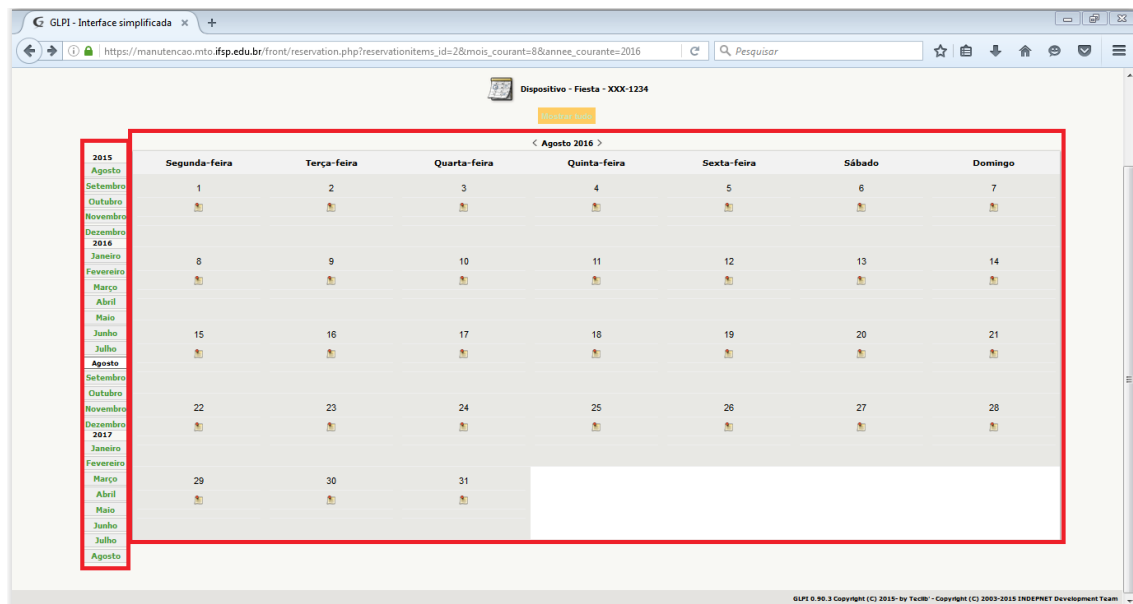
GLPI - Interface simplificada ×

https://manutencao.mto.ifsp.edu.br/front/reservation.php?reservationitems_id=2&mois_courant=8&annee_courante=2016

Pesquisar

Dispositivo - Fiesta - XXX-1234

Mostrar tudo

< Agosto 2016 >

2015
Agosto
Setembro
Outubro
Novembro
Dezembro
2016
Janeiro
Fevereiro
Março
Abril
Maio
Junho
Julho
Agosto
Setembro
Outubro
Novembro
Dezembro
2017
Janeiro
Fevereiro
Março
Abril
Maio
Junho
Julho
Agosto

| Segunda-feira | Terça-feira | Quarta-feira | Quinta-feira | Sexta-feira | Sábado | Domingo |
|---|---|---|---|---|---|---|
| 1 | 2 | 3 | 4 | 5 | 6 | 7 |
| 8 | 9 | 10 | 11 | 12 | 13 | 14 |
| 15 | 16 | 17 | 18 | 19 | 20 | 21 |
| 22 | 23 | 24 | 25 | 26 | 27 | 28 |
| 29 | 30 | 31 | | | | |

GLPI 0.90.3 Copyright (C) 2015- by Teclib' - Copyright (C) 2003-2015 INDEPNET Development Team